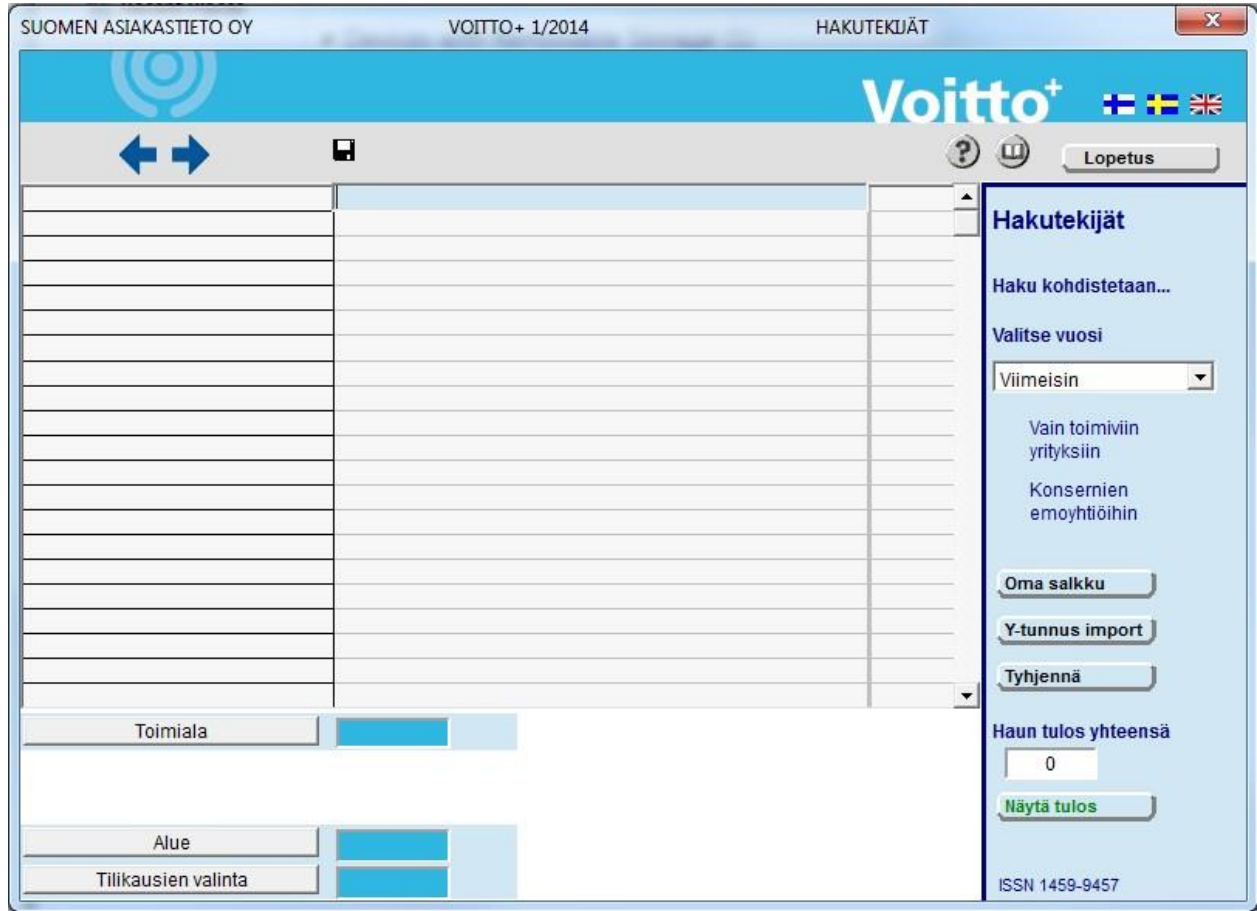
SUOMEN ASIAKASTIETO OY VOITTO+ 1/2014 HAKUTEKIJÄT

Voitto+

Lopetus

Hakutekijät

Haku kohdistetaan...

Valitse vuosi

Viimeisin

Vain toimiviin yrityksiin

Konsernien emoyhtiöihin

Oma salkku

Y-tunnus import

Tyhjennä

Haun tulos yhteensä

0

Näytä tulos

ISSN 1459-9457

Toimiala

Alue

Tilikausien valinta